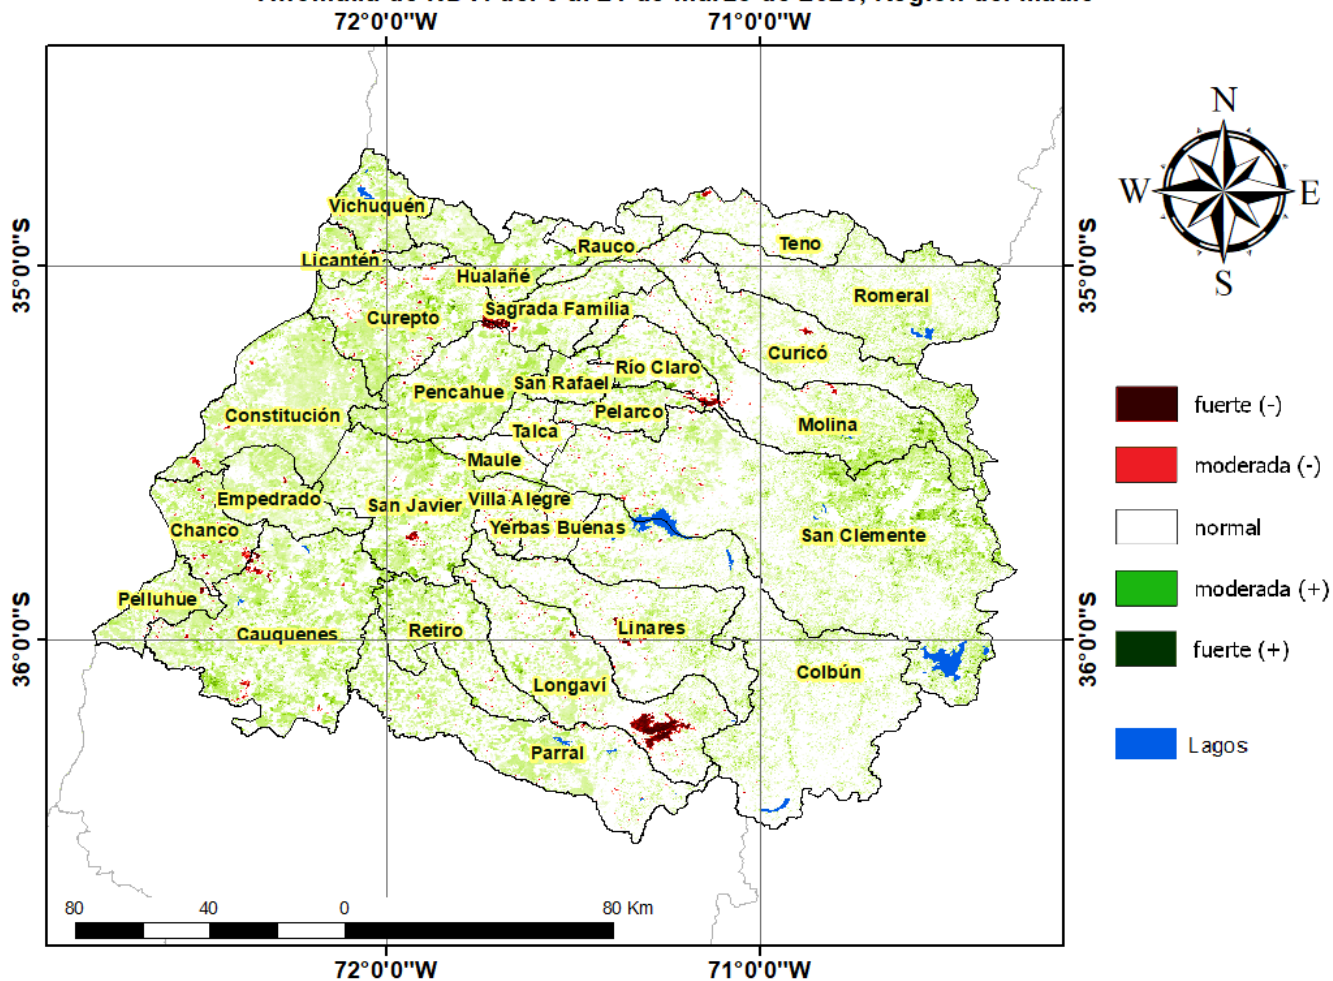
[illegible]

72°0'0"W
71°0'0"W

35°0'0"S
36°0'0"S

N
W
E
S

Vichuquén
Licantén
Rauco
Teno
Hualañé
Romeral
Sagrada Familia
Curepto
Curicó
Río Claro
San Rafael
Pencahue
Pelarco
Constitución
Molina
Talca
Maule
Empedrado
San Javier
Villa Alegre
Yerbas Buenas
Chanco
San Clemente
Pelluhue
Linares
Cauquenes
Retiro
Colbún
Longaví
Parral

fuerte (-)
moderada (-)
normal
moderada (+)
fuerte (+)
Lagos

80
40
0
80 Km

72°0'0"W
71°0'0"W

35°0'0"S
36°0'0"S